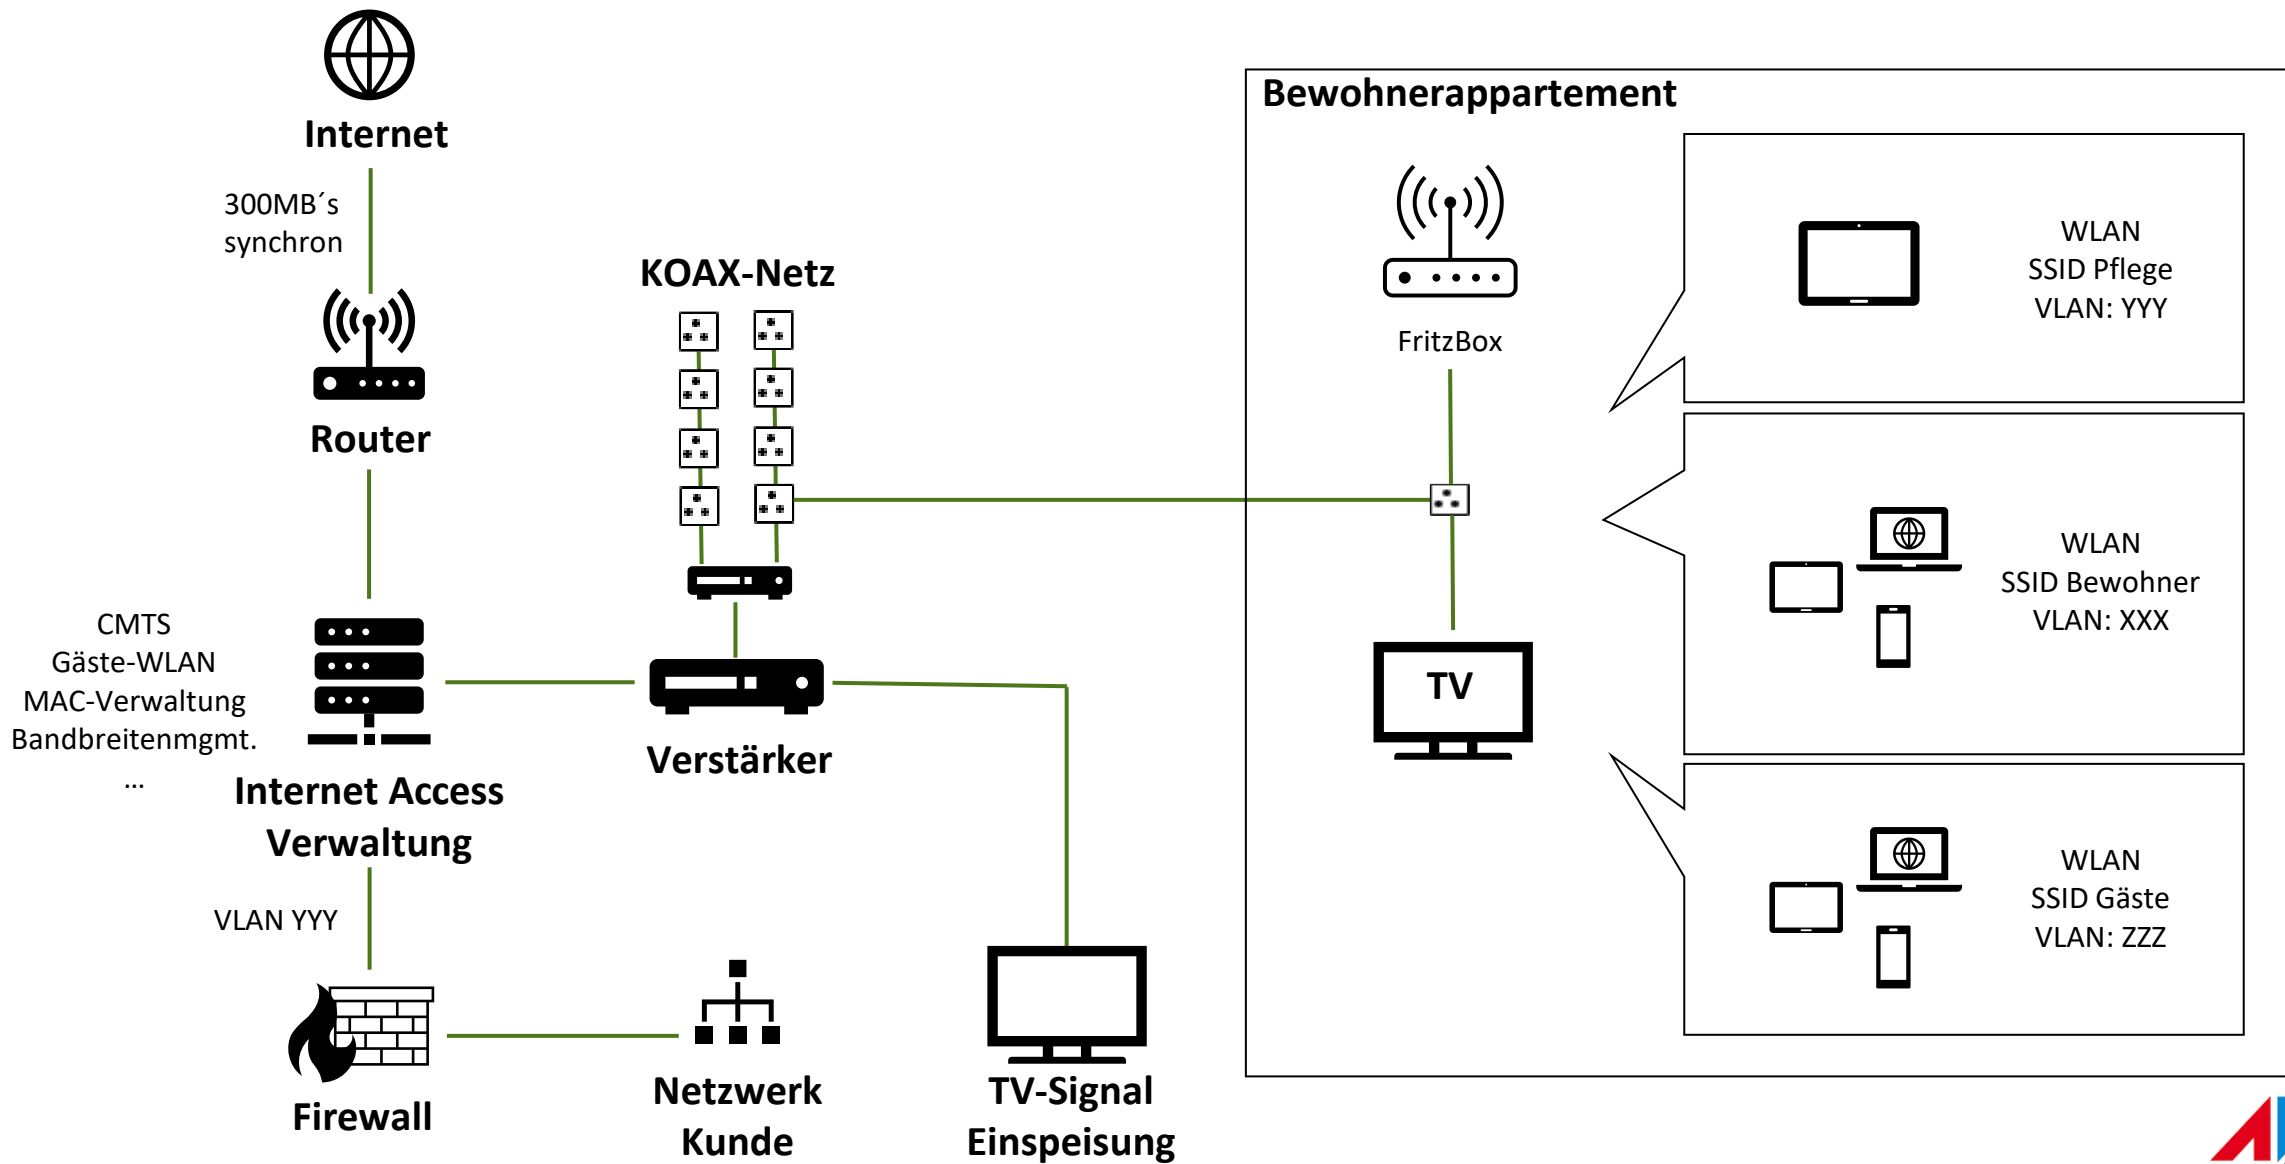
Internet

300MB´s synchron

Router

CMTS
Gäste-WLAN
MAC-Verwaltung
Bandbreitenmgmt.
...

Internet Access Verwaltung

VLAN YYY

Firewall

KOAX-Netz

Verstärker

Netzwerk Kunde

TV-Signal Einspeisung

Bewohnerappartement

FritzBox

TV

WLAN
SSID Pflege
VLAN: YYY

WLAN
SSID Bewohner
VLAN: XXX

WLAN
SSID Gäste
VLAN: ZZZ